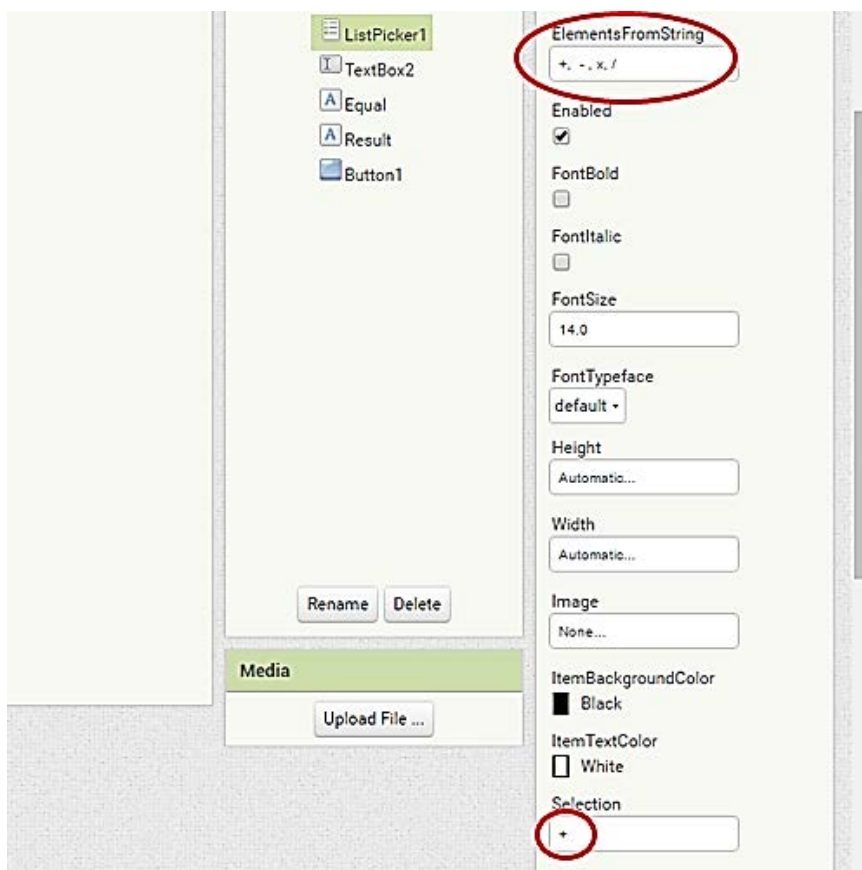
ListPicker1
TextBox2
Equal
Result
Button1

Rename Delete

Media

Upload File ...

ElementsFromString
+, -, x, /

Enabled

FontBold

FontItalic

FontSize
14.0

FontTypeface
default

Height
Automatic...

Width
Automatic...

Image
None...

ItemBackgroundColor
Black

ItemTextColor
White

Selection
+